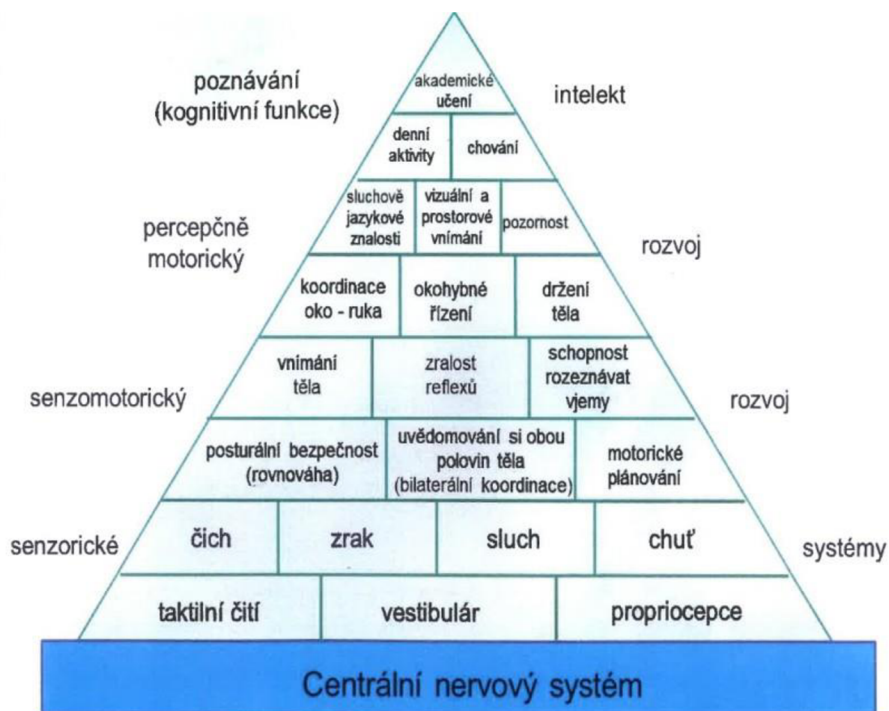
poznávání (kognitivní funkce)

akademické učení

intelekt

denní aktivity

chování

sluchově jazykové znalosti

vizuální a prostorové vnímání

pozornost

percepčně motorický

rozvoj

koordinace oko - ruka

okohybné řízení

držení těla

vnímání těla

zralost reflexů

schopnost rozeznávat vjemy

senzomotorický

rozvoj

posturální bezpečnost (rovnováha)

uvědomování si obou polovin těla (bilaterální koordinace)

motorické plánování

senzorické

čich

zrak

sluch

chuť

systémy

taktilní čití

vestibulár

propriocepce

Centrální nervový systém